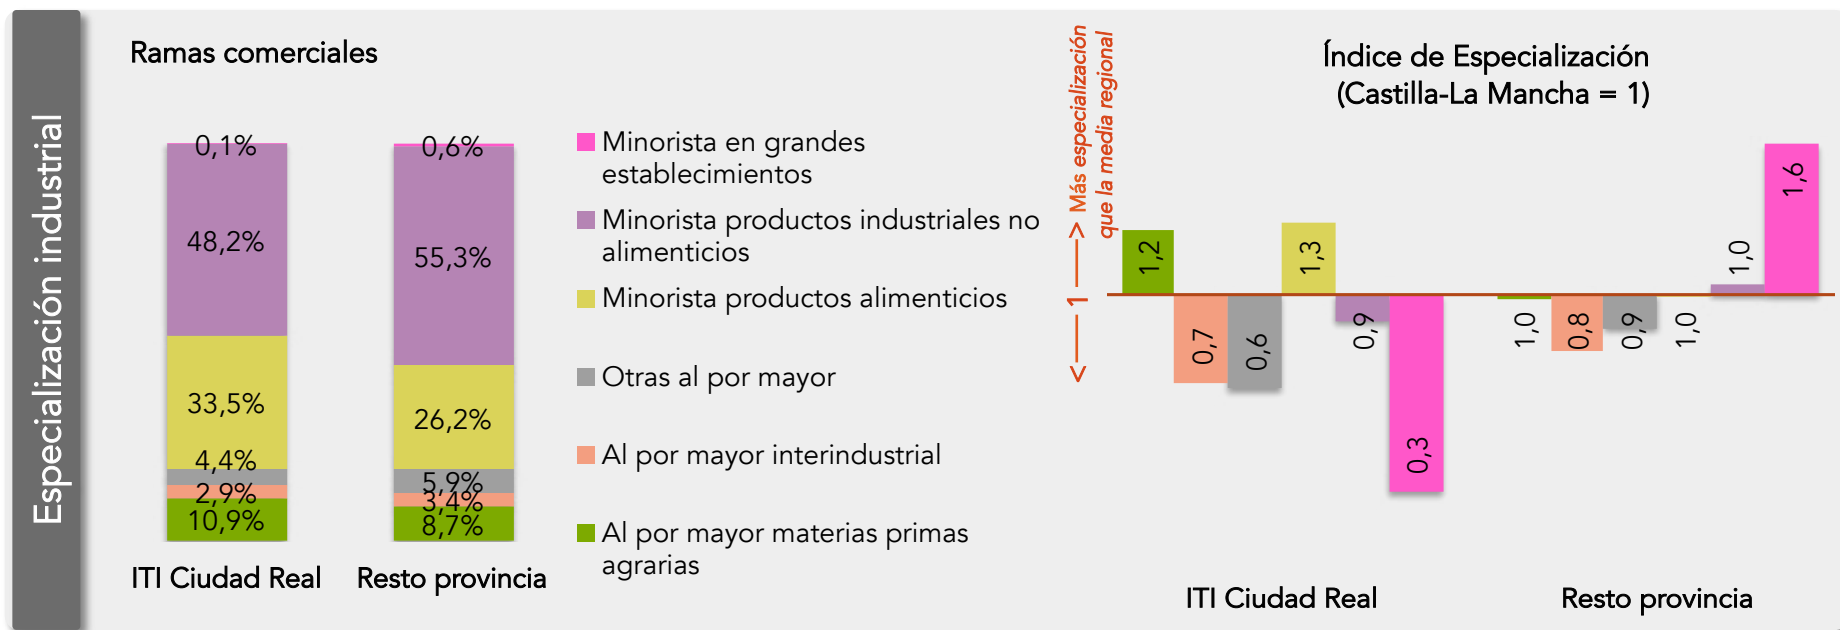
Especialización industrial

Ramas comerciales

0,1%
48,2%
33,5%
4,4%
2,9%
10,9%

0,6%
55,3%
26,2%
5,9%
3,4%
8,7%

ITI Ciudad Real
Resto provincia

Minorista en grandes establecimientos
Minorista productos industriales no alimenticios
Minorista productos alimenticios
Otras al por mayor
Al por mayor interindustrial
Al por mayor materias primas agrarias

Más especialización que la media regional
<—— 1 ——>

Índice de Especialización
(Castilla-La Mancha = 1)

1,2
0,7
0,6
1,3
0,9
0,3
1,0
0,8
0,9
1,0
1,0
1,6

ITI Ciudad Real
Resto provincia